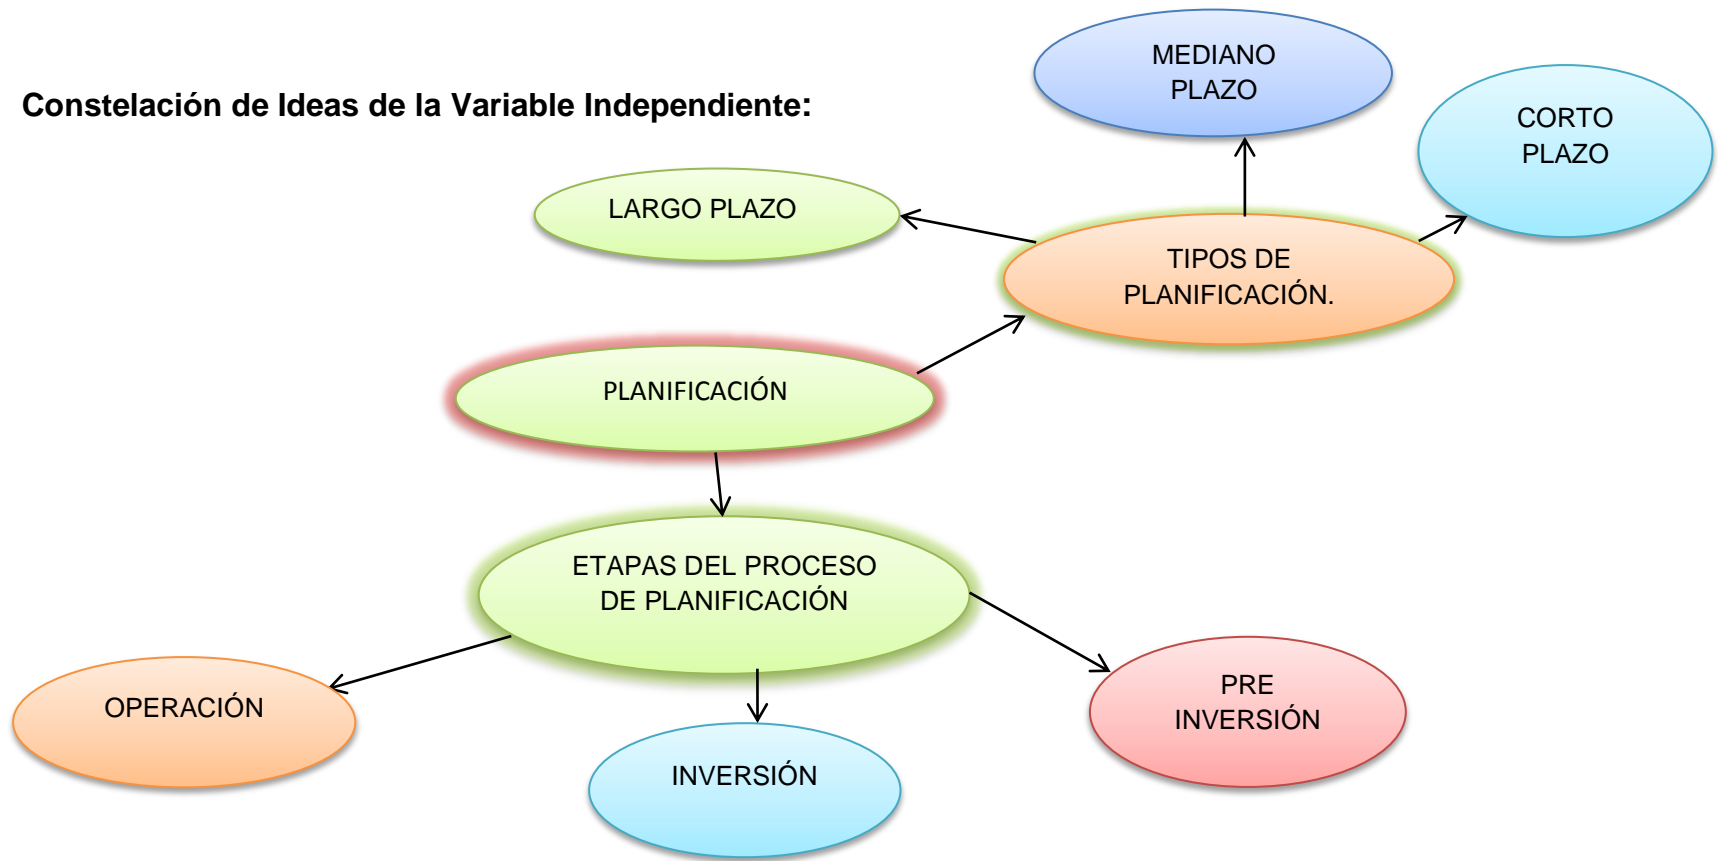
Constelación de Ideas de la Variable Independiente:

MEDIANO PLAZO

CORTO PLAZO

LARGO PLAZO

TIPOS DE PLANIFICACIÓN.

PLANIFICACIÓN

ETAPAS DEL PROCESO DE PLANIFICACIÓN

OPERACIÓN

INVERSIÓN

PRE INVERSIÓN